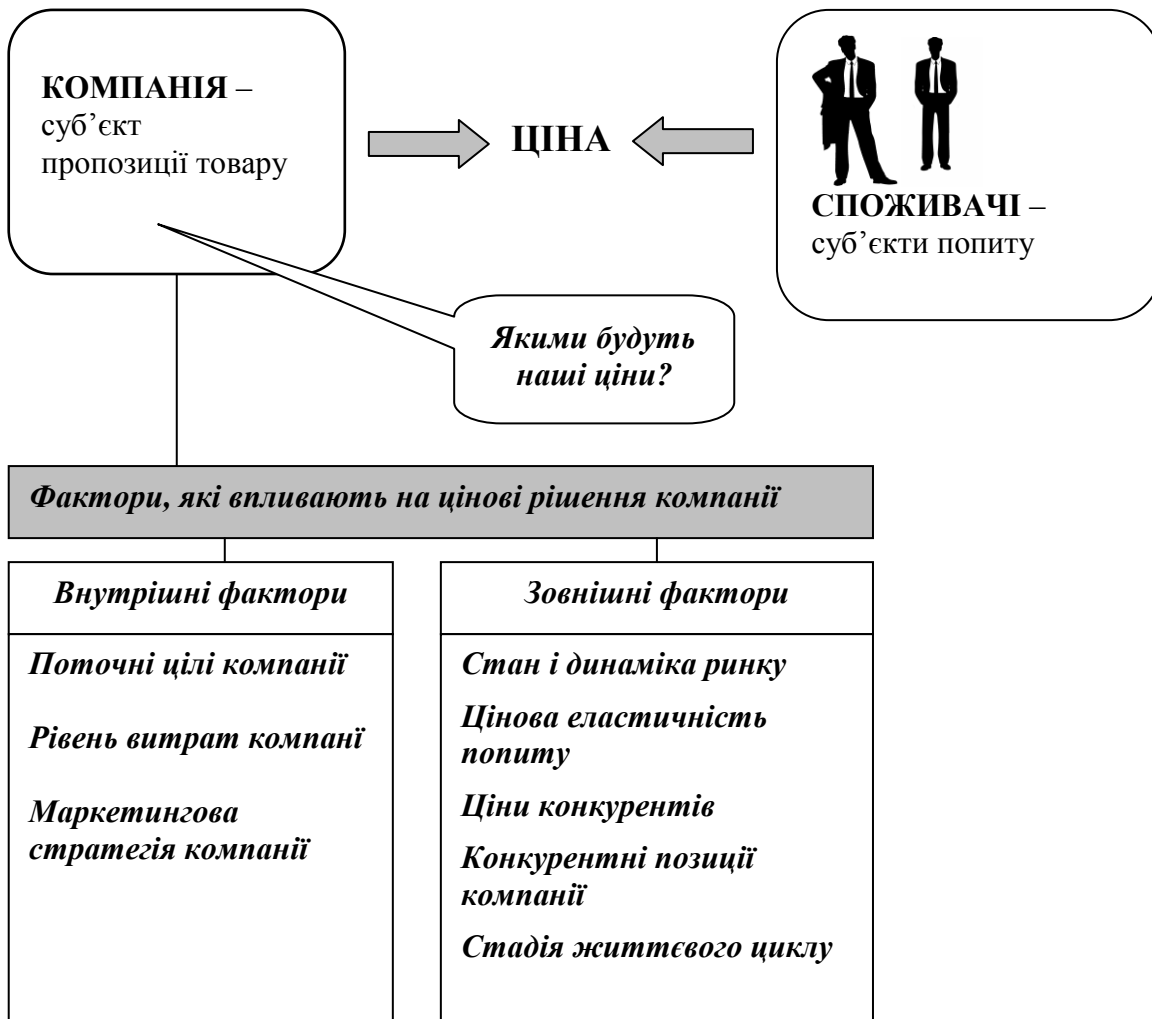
КОМПАНІЯ – суб'єкт пропозиції товару

ЦІНА

СПОЖИВАЧІ – суб'єкти попиту

Якими будуть наші ціни?

Фактори, які впливають на цінові рішення компанії

| Внутрішні фактори | Зовнішні фактори |
|---|---|
| Поточні цілі компанії | Стан і динаміка ринку |
| Рівень витрат компанї | Цінова еластичність попиту |
| Маркетингова стратегія компанії | Ціни конкурентів |
| | Конкурентні позиції компанії |
| | Стадія життєвого циклу |